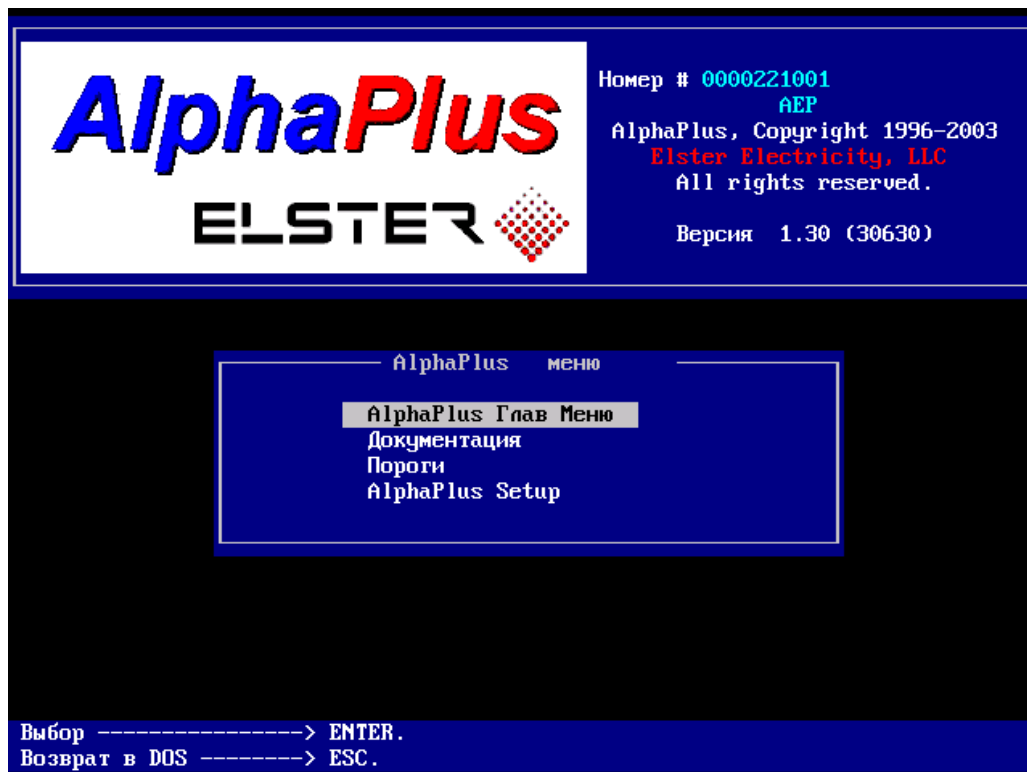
AlphaPlus

ELSTER

Номер # 0000221001
AEP
AlphaPlus, Copyright 1996-2003
Elster Electricity, LLC
All rights reserved.

Версия 1.30 (30630)

AlphaPlus меню

AlphaPlus Глав Меню
Документация
Пороги
AlphaPlus Setup

Выбор ----------------> ENTER.
Возврат в DOS --------> ESC.